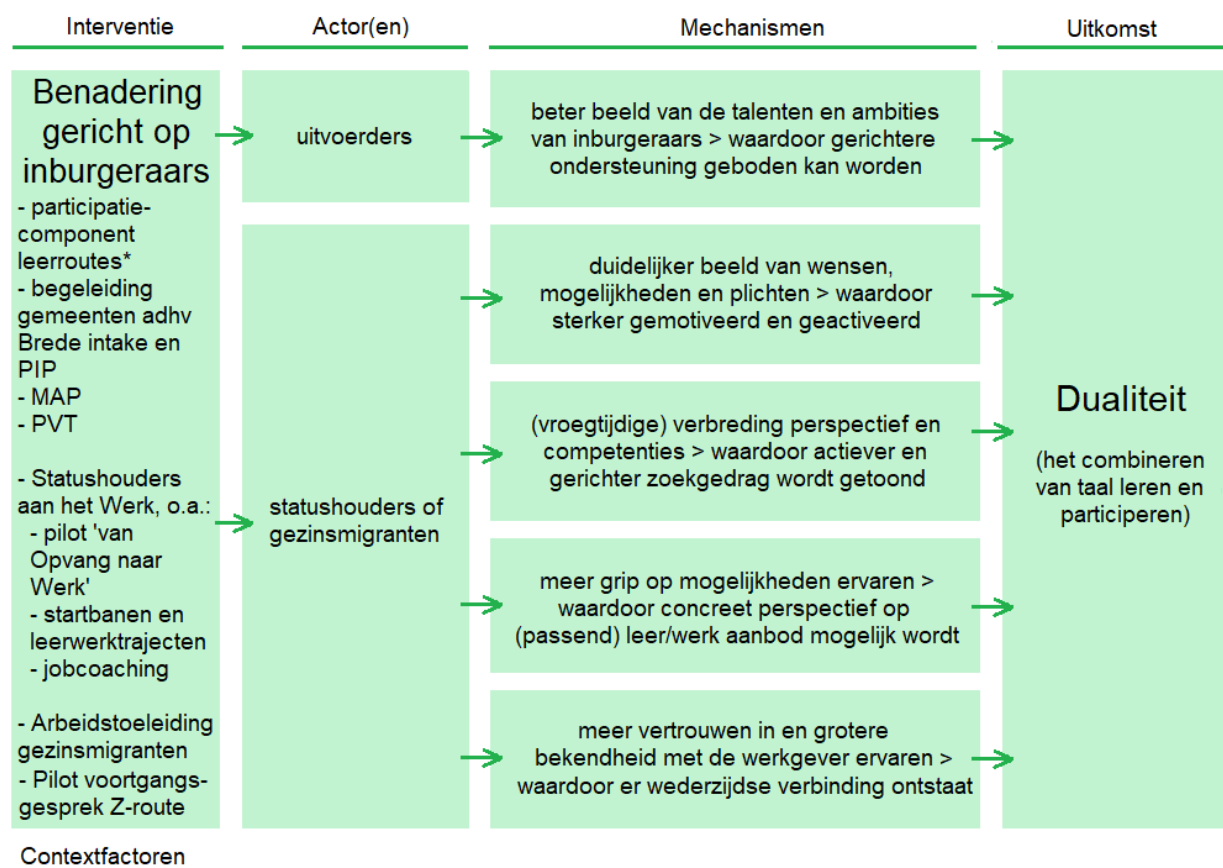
Interventie

Actor(en)

Mechanismen

Uitkomst

Benadering gericht op inburgeraars

- participatie-component leerroutes*
- begeleiding gemeenten adhv Brede intake en PIP
- MAP
- PVT

- Statushouders aan het Werk, o.a.:
- pilot 'van Opvang naar Werk'
- startbanen en leerwerktrajecten
- jobcoaching

- Arbeidstoeleiding gezinsmigranten
- Pilot voortgangs-gesprek Z-route

uitvoerders

statushouders of gezinsmigranten

beter beeld van de talenten en ambities van inburgeraars > waardoor gerichtere ondersteuning geboden kan worden

duidelijker beeld van wensen, mogelijkheden en plichten > waardoor sterker gemotiveerd en geactiveerd

(vroegtijdige) verbreding perspectief en competenties > waardoor actiever en gerichter zoekgedrag wordt getoond

meer grip op mogelijkheden ervaren > waardoor concreet perspectief op (passend) leer/werk aanbod mogelijk wordt

meer vertrouwen in en grotere bekendheid met de werkgever ervaren > waardoor er wederzijdse verbinding ontstaat

Dualiteit

(het combineren van taal leren en participeren)

Contextfactoren